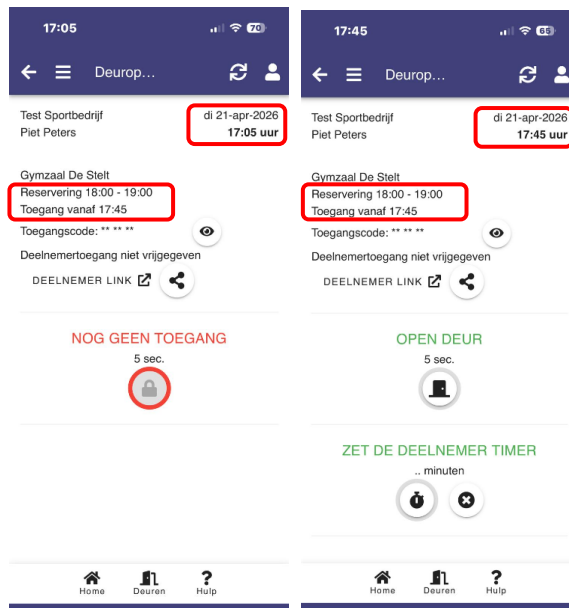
17:05

70

Deurop...

Test Sportbedrijf
Piet Peters

di 21-apr-2026
17:05 uur

Gymzaal De Stelt
Reservering 18:00 - 19:00
Toegang vanaf 17:45

Toegangscode: ** ** **

Deelnemertoegang niet vrijgegeven

DEELNEMER LINK

NOG GEEN TOEGANG
5 sec.

Home Deuren Hulp

17:45

65

Deurop...

Test Sportbedrijf
Piet Peters

di 21-apr-2026
17:45 uur

Gymzaal De Stelt
Reservering 18:00 - 19:00
Toegang vanaf 17:45

Toegangscode: ** ** **

Deelnemertoegang niet vrijgegeven

DEELNEMER LINK

OPEN DEUR
5 sec.

ZET DE DEELNEMER TIMER
.. minuten

Home Deuren Hulp